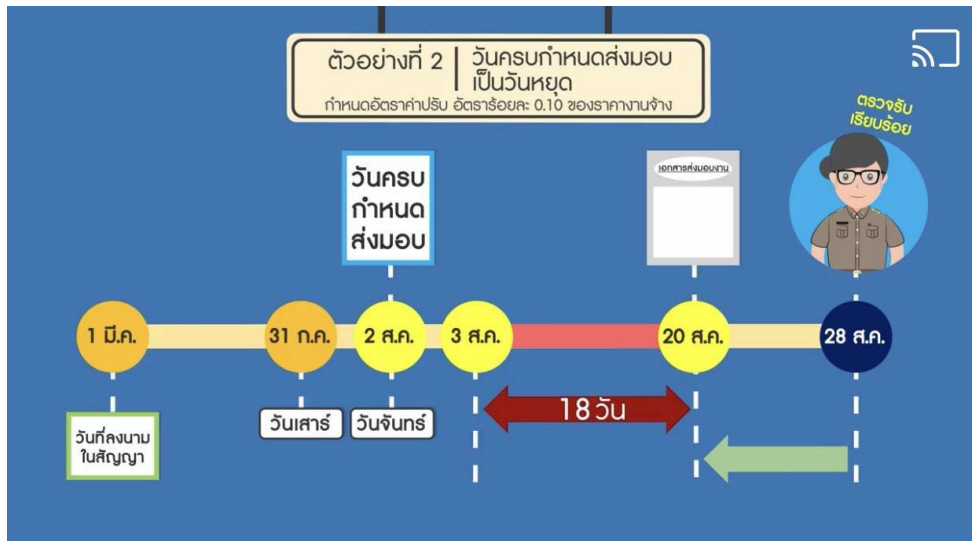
ตัวอย่างที่ 2 | วันครบกำหนดส่งมอบ เป็นวันหยุด

กำหนดอัตราค่าปรับ อัตราร้อยละ 0.10 ของราคางานจ้าง

ตรวจรับ เรียบร้อย

วันครบ กำหนด ส่งมอบ

เอกสารส่งมอบงาน

1 มี.ค.

31 ก.ค.

2 ส.ค.

3 ส.ค.

20 ส.ค.

28 ส.ค.

วันที่ลงนาม ในสัญญา

วันเสาร์

วันจันทร์

18 วัน